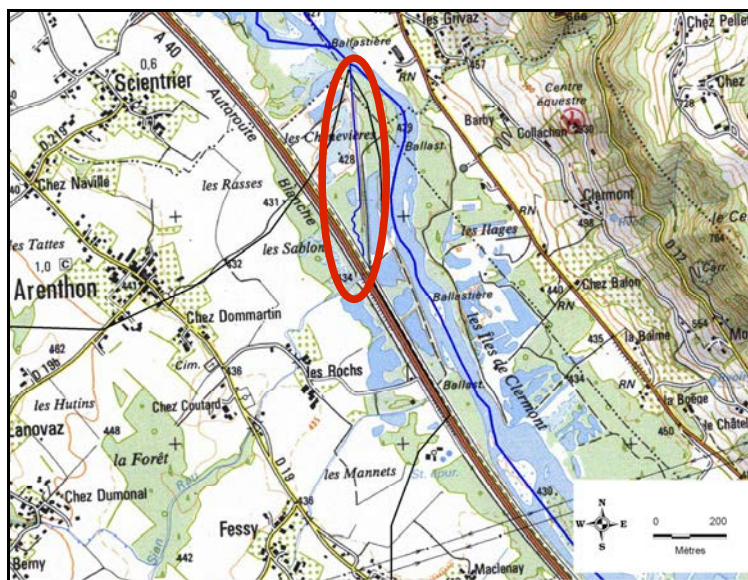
les Grivaz
Chez Pellet
Ballastière
457
RN
A 40
Scientrier
Autoroute
Centre équestre
Barby
Collachon
les Chenevières
429
Ballast.
428
0,6
D 19
Chez Naville
les Rasses
Clermont
Blanche
431
436
le Ce
les Hages
les Tattes
1,0
les Sablons
432
434
Arenthon
Chez Balon
Ballastière
RN
Chez Dommartin
les îles de Clermont
435
la Balme
462
Cim.
436
D 19
les Rochs
Ballast.
434
RN
les Hutins
Chez Coutard
la Bôège
Lanovaz
448
450
le Châtel
la Forêt
les Mannets
St. épur.
430
Chez Dumonal
N
W
E
S
0
200
Mètres
Fessy
Berny
442
Maclenay
Arve